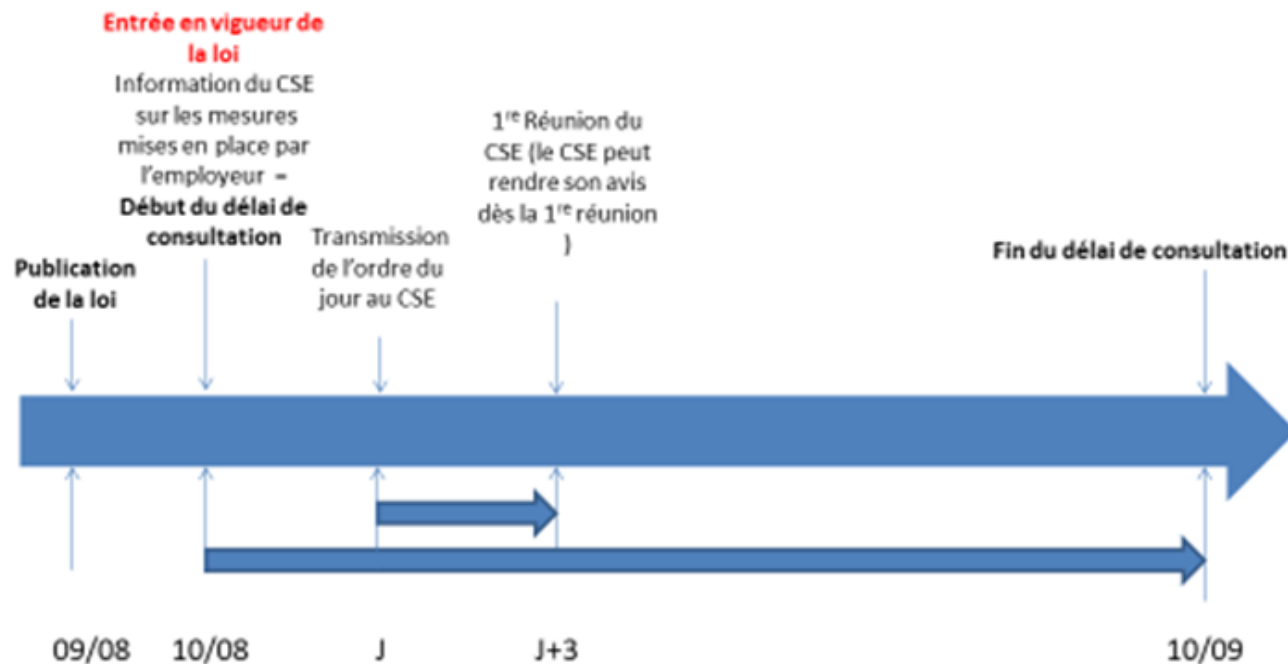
Publication de la loi

Entrée en vigueur de la loi
Information du CSE sur les mesures mises en place par l'employeur = Début du délai de consultation

Transmission de l'ordre du jour au CSE

1$^{re}$ Réunion du CSE (le CSE peut rendre son avis dès la 1$^{re}$ réunion )

Fin du délai de consultation

09/08 10/08 J J+3 10/09